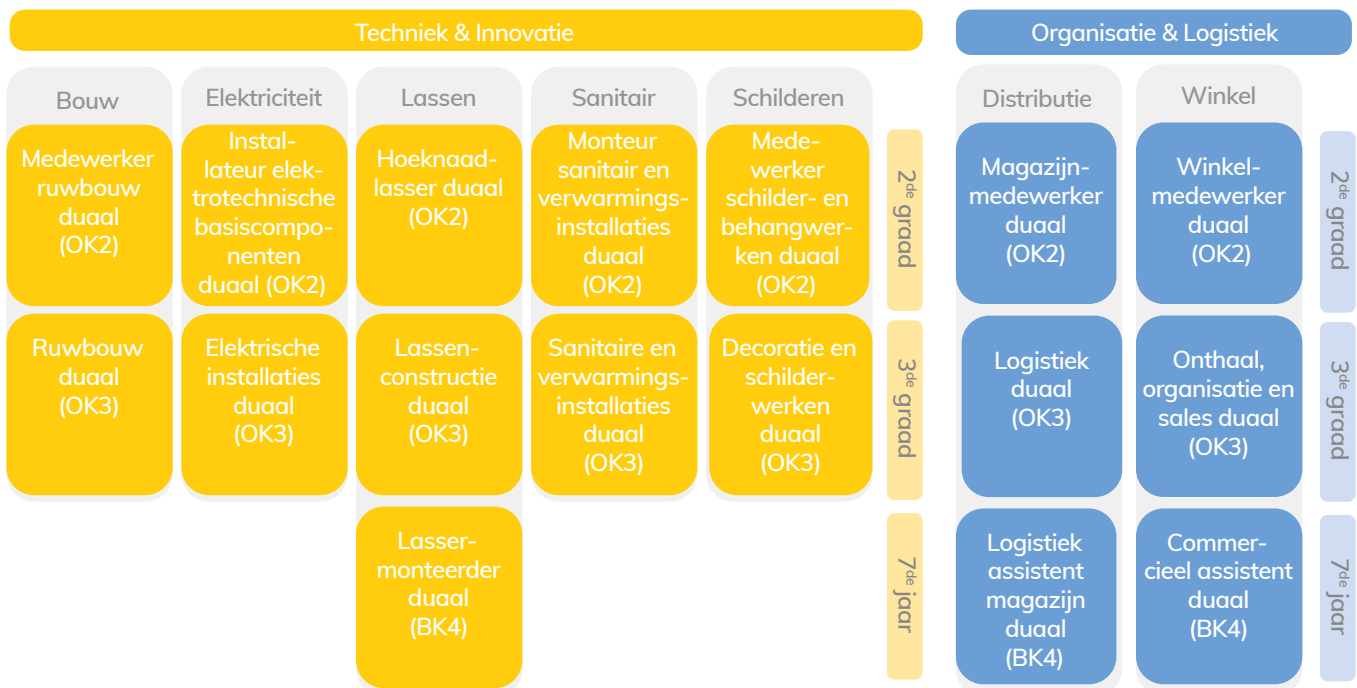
Techniek & Innovatie

Organisatie & Logistiek

Bouw

Medewerker ruwbouw duaal (OK2)

Ruwbouw duaal (OK3)

Elektriciteit

Installateur elektrotechnische basiscomponenten duaal (OK2)

Elektrische installaties duaal (OK3)

Lassen

Hoeknaadlasser duaal (OK2)

Lassenconstructie duaal (OK3)

Lassermonteerder duaal (BK4)

Sanitair

Monteur sanitair en verwarmingsinstallaties duaal (OK2)

Sanitaire en verwarmingsinstallaties duaal (OK3)

Schilderen

Medewerker schilder- en behangwerken duaal (OK2)

Decoratie en schilderwerken duaal (OK3)

2$^{de}$ graad

3$^{de}$ graad

7$^{de}$ jaar

Distributie

Magazijnmedewerker duaal (OK2)

Logistiek duaal (OK3)

Logistiek assistent magazijn duaal (BK4)

Winkel

Winkelmedewerker duaal (OK2)

Onthaal, organisatie en sales duaal (OK3)

Commercieel assistent duaal (BK4)

2$^{de}$ graad

3$^{de}$ graad

7$^{de}$ jaar